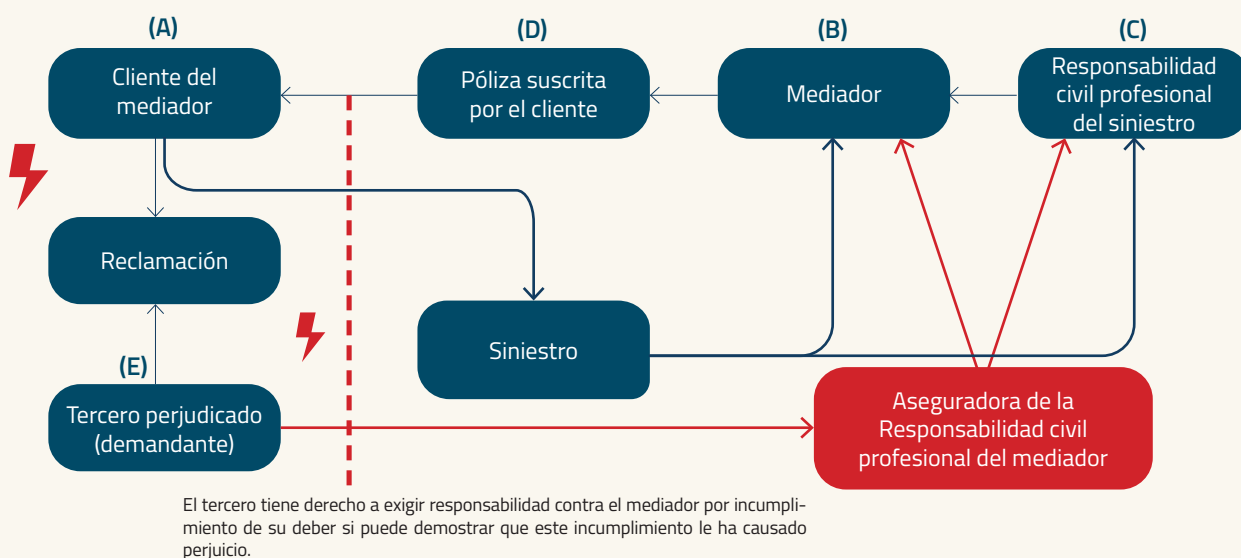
(A)
Cliente del mediador

(D)
Póliza suscrita por el cliente

(B)
Mediador

(C)
Responsabilidad civil profesional del siniestro

Reclamación

Siniestro

(E)
Tercero perjudicado (demandante)

Aseguradora de la Responsabilidad civil profesional del mediador

El tercero tiene derecho a exigir responsabilidad contra el mediador por incumplimiento de su deber si puede demostrar que este incumplimiento le ha causado perjuicio.